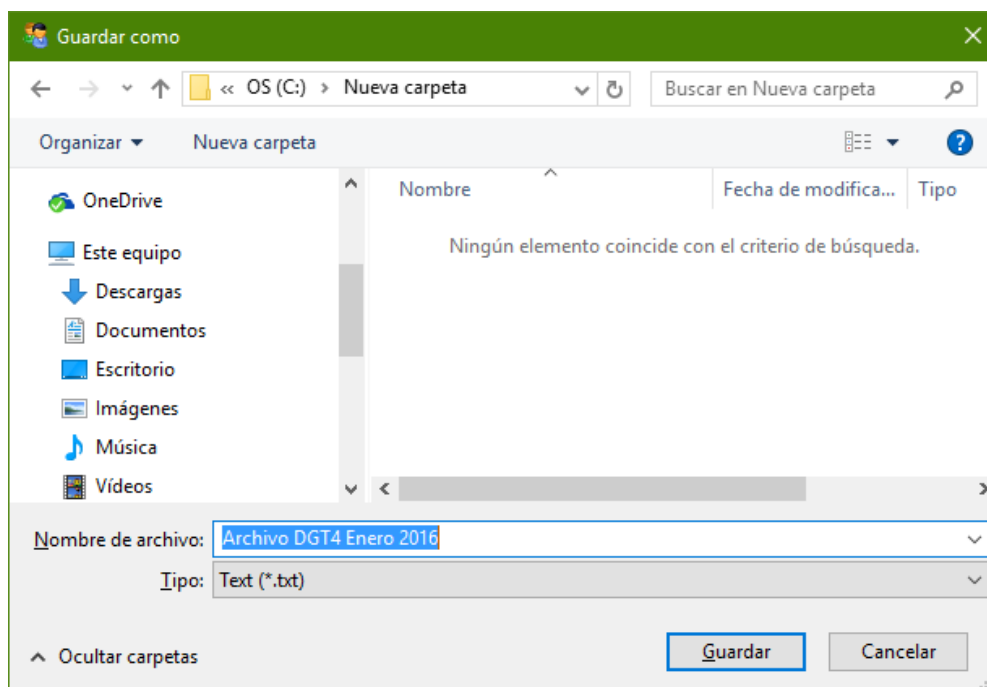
Guardar como

« OS (C:) › Nueva carpeta

Buscar en Nueva carpeta

Organizar ▾ Nueva carpeta

OneDrive

Este equipo

Descargas

Documentos

Escritorio

Imágenes

Música

Vídeos

| Nombre | Fecha de modifica... | Tipo |
|---|---|---|

Ningún elemento coincide con el criterio de búsqueda.

Nombre de archivo: Archivo DGT4 Enero 2016

Tipo: Text (*.txt)

Ocultar carpetas

Guardar

Cancelar